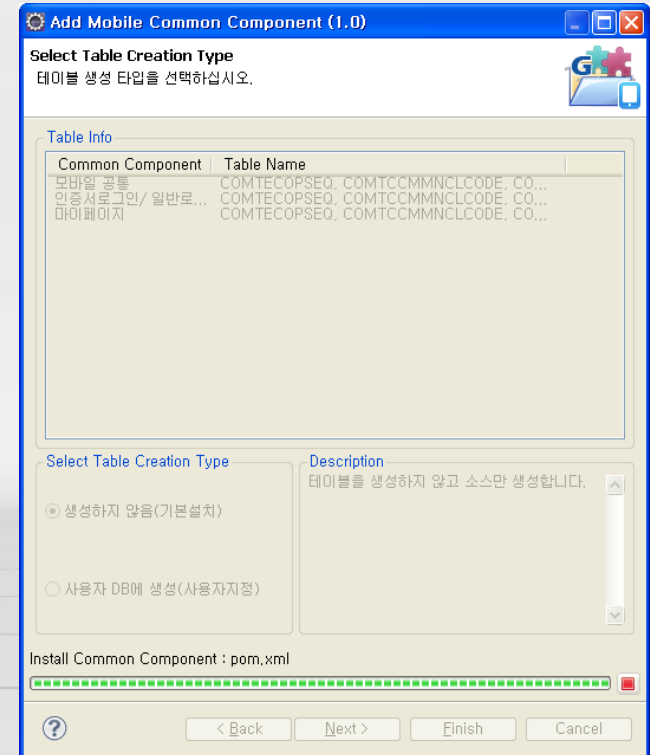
Add Mobile Common Component (1.0)

Select Table Creation Type
테이블 생성 타입을 선택하십시오.

Table Info

| Common Component | Table Name |
|---|---|
| 모바일 공통 | COMTECOPSEQ, COMTCCMMNCLCODE, CO... |
| 인증서로그인/ 일반로... | COMTECOPSEQ, COMTCCMMNCLCODE, CO... |
| 마이페이지 | COMTECOPSEQ, COMTCCMMNCLCODE, CO... |

Select Table Creation Type

생성하지 않음(기본설치)

사용자 DB에 생성(사용자지정)

Description
테이블을 생성하지 않고 소스만 생성합니다.

Install Common Component : pom.xml

?

< Back
Next >
Finish
Cancel